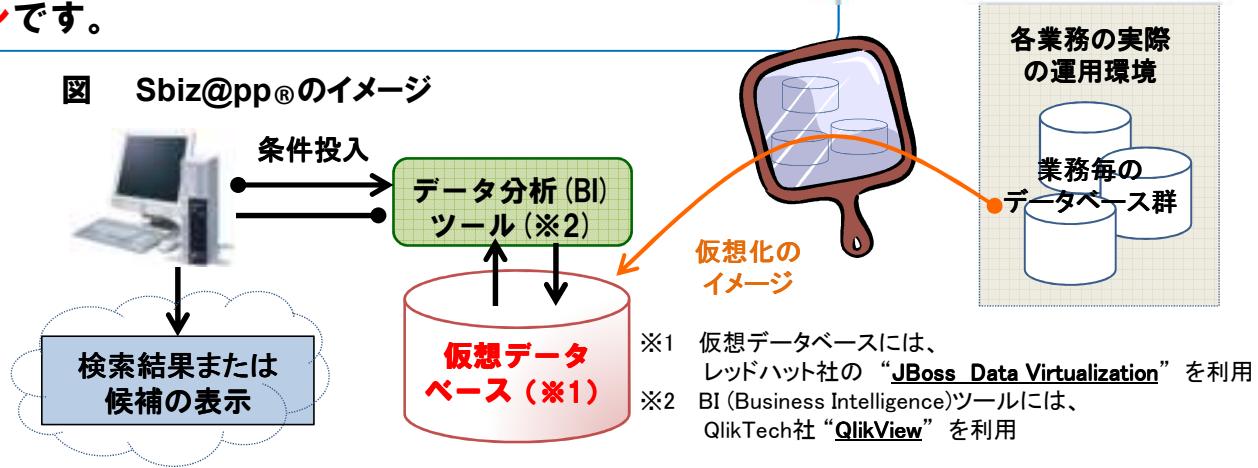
ンです。

図　Sbiz@pp®のイメージ

条件投入

データ分析（BI）ツール（※2）

仮想データベース（※1）

検索結果または候補の表示

仮想化のイメージ

各業務の実際の運用環境

業務毎のデータベース群

※1　仮想データベースには、レッドハット社の“JBoss Data Virtualization”を利用

※2　BI（Business Intelligence)ツールには、QlikTech社“QlikView”を利用